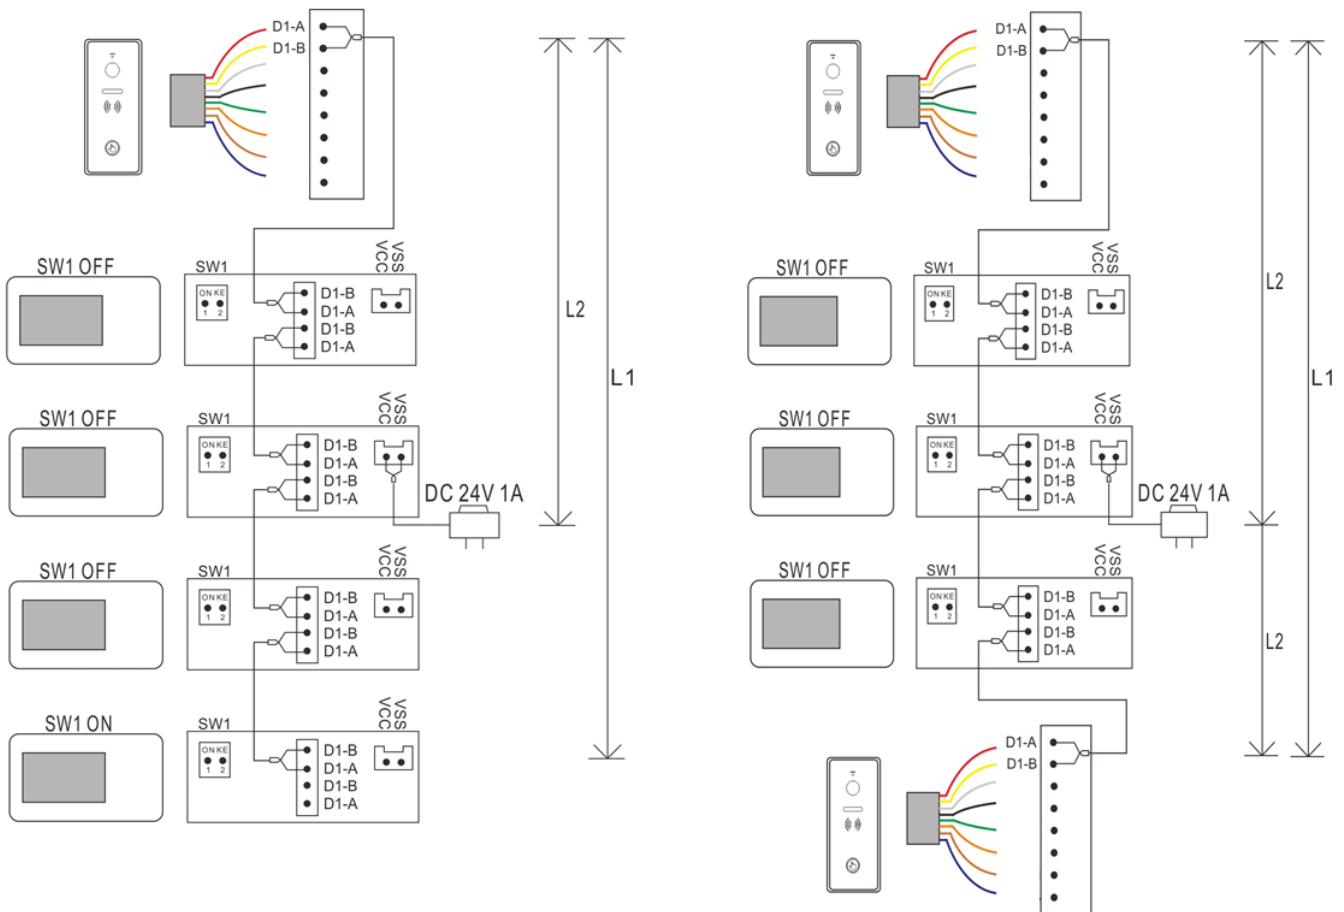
D1-A
D1-B

SW1 OFF
SW1
ON KE
1 2
D1-B
D1-A
D1-B
D1-A
VSS
VCC

SW1 OFF
SW1
ON KE
1 2
D1-B
D1-A
D1-B
D1-A
VSS
VCC
DC 24V 1A

SW1 OFF
SW1
ON KE
1 2
D1-B
D1-A
D1-B
D1-A
VSS
VCC

SW1 ON
SW1
ON KE
1 2
D1-B
D1-A
D1-B
D1-A
VSS
VCC

L2
L1

D1-A
D1-B

SW1 OFF
SW1
ON KE
1 2
D1-B
D1-A
D1-B
D1-A
VSS
VCC

SW1 OFF
SW1
ON KE
1 2
D1-B
D1-A
D1-B
D1-A
VSS
VCC
DC 24V 1A

SW1 OFF
SW1
ON KE
1 2
D1-B
D1-A
D1-B
D1-A
VSS
VCC

D1-A
D1-B

L2
L2
L1